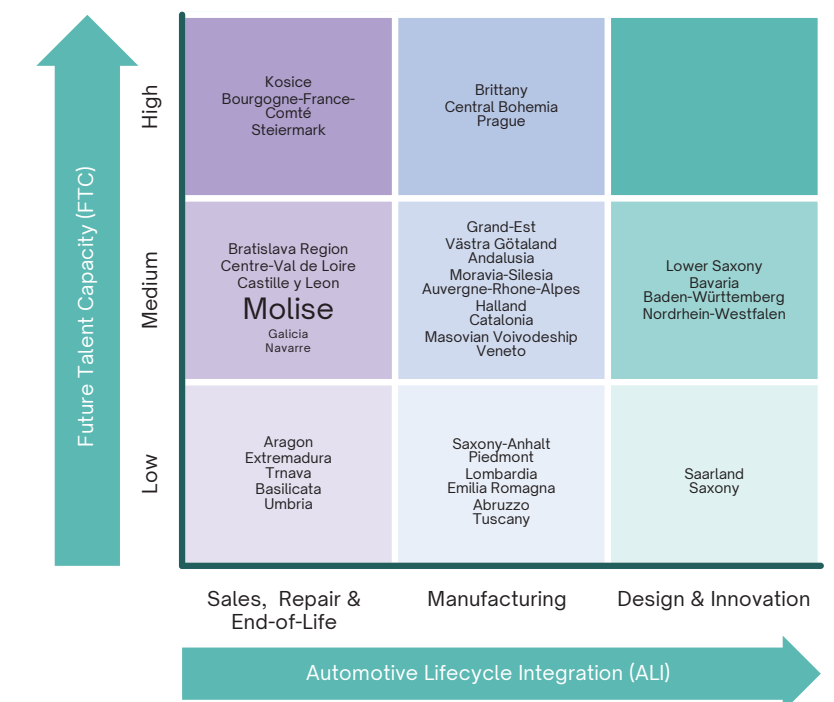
Future Talent Capacity (FTC)

High

Medium

Low

| | | |
|---|---|---|
| Kosice<br>Bourgogne-France-Comté<br>Steiermark | Brittany<br>Central Bohemia<br>Prague | |
| Bratislava Region<br>Centre-Val de Loire<br>Castille y Leon<br>Molise<br>Galicia<br>Navarre | Grand-Est<br>Västra Götaland<br>Andalusia<br>Moravia-Silesia<br>Auvergne-Rhone-Alpes<br>Halland<br>Catalonia<br>Masovian Voivodeship<br>Veneto | Lower Saxony<br>Bavaria<br>Baden-Württemberg<br>Nordrhein-Westfalen |
| Aragon<br>Extremadura<br>Trnava<br>Basilicata<br>Umbria | Saxony-Anhalt<br>Piedmont<br>Lombardia<br>Emilia Romagna<br>Abruzzo<br>Tuscany | Saarland<br>Saxony |

Sales, Repair & End-of-Life

Manufacturing

Design & Innovation

Automotive Lifecycle Integration (ALI)